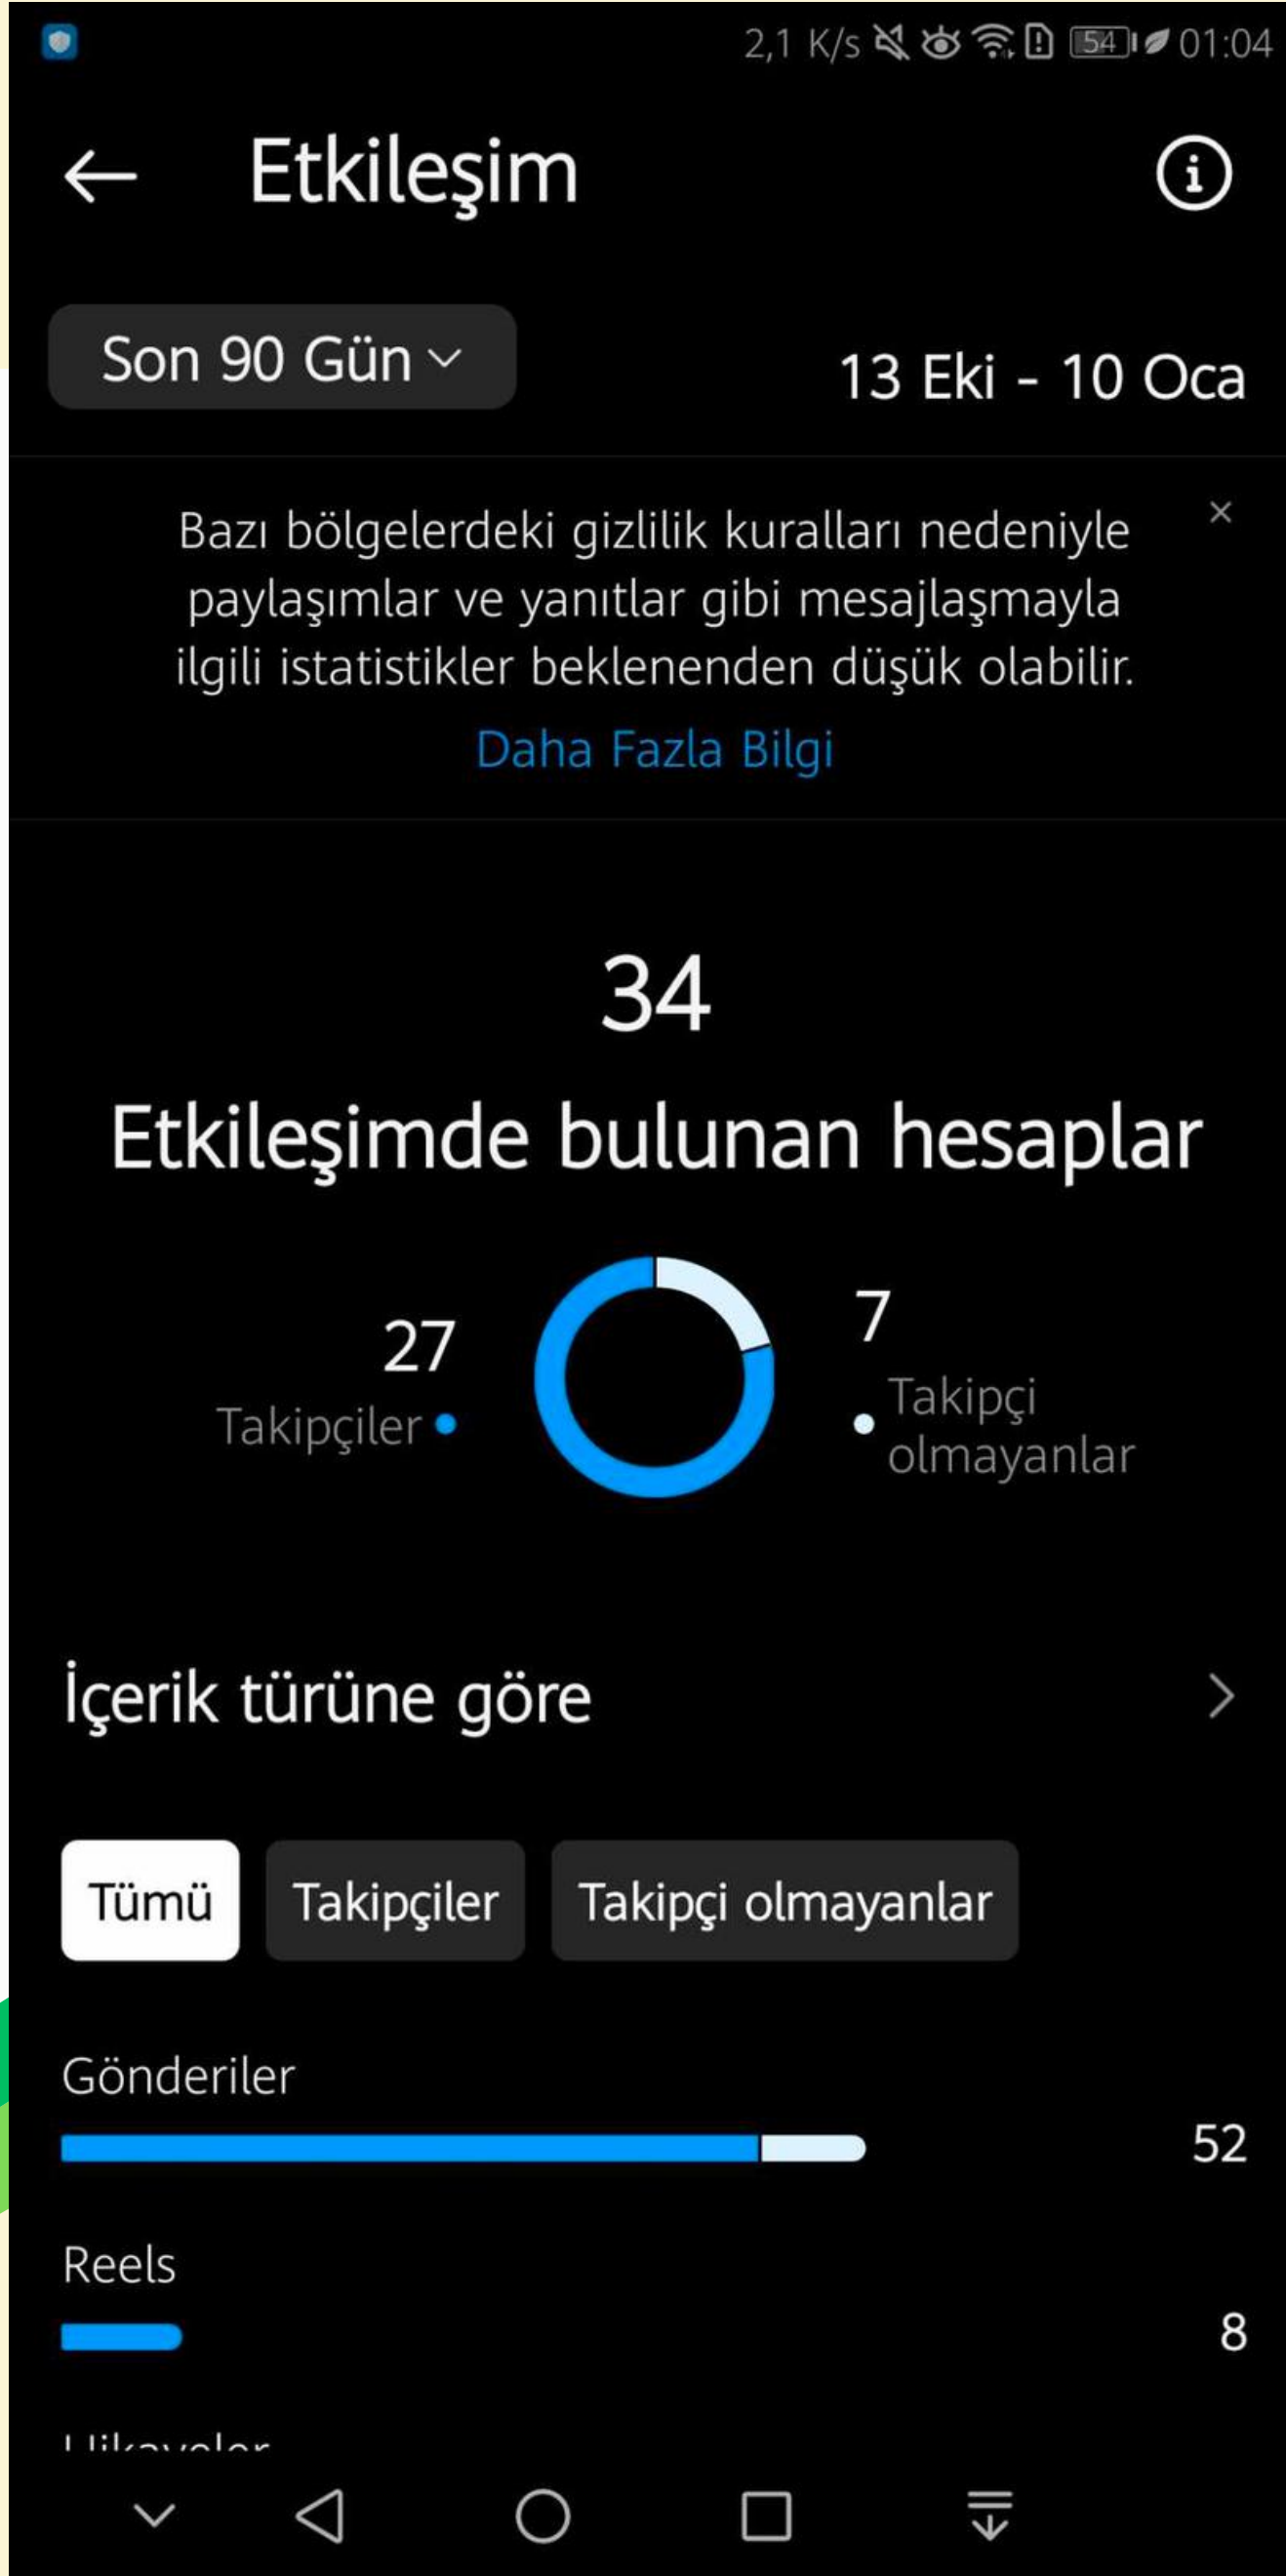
2,1 K/s 54 01:04

Etkileşim

Son 90 Gün

13 Eki - 10 Oca

Bazı bölgelerdeki gizlilik kuralları nedeniyle paylaşımlar ve yanıtlar gibi mesajlaşmayla ilgili istatistikler beklenenden düşük olabilir.

Daha Fazla Bilgi

34

Etkileşimde bulunan hesaplar

27
Takipçiler

7
Takipçi olmayanlar

İçerik türüne göre

Tümü
Takipçiler
Takipçi olmayanlar

Gönderiler
52

Reels
8

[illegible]